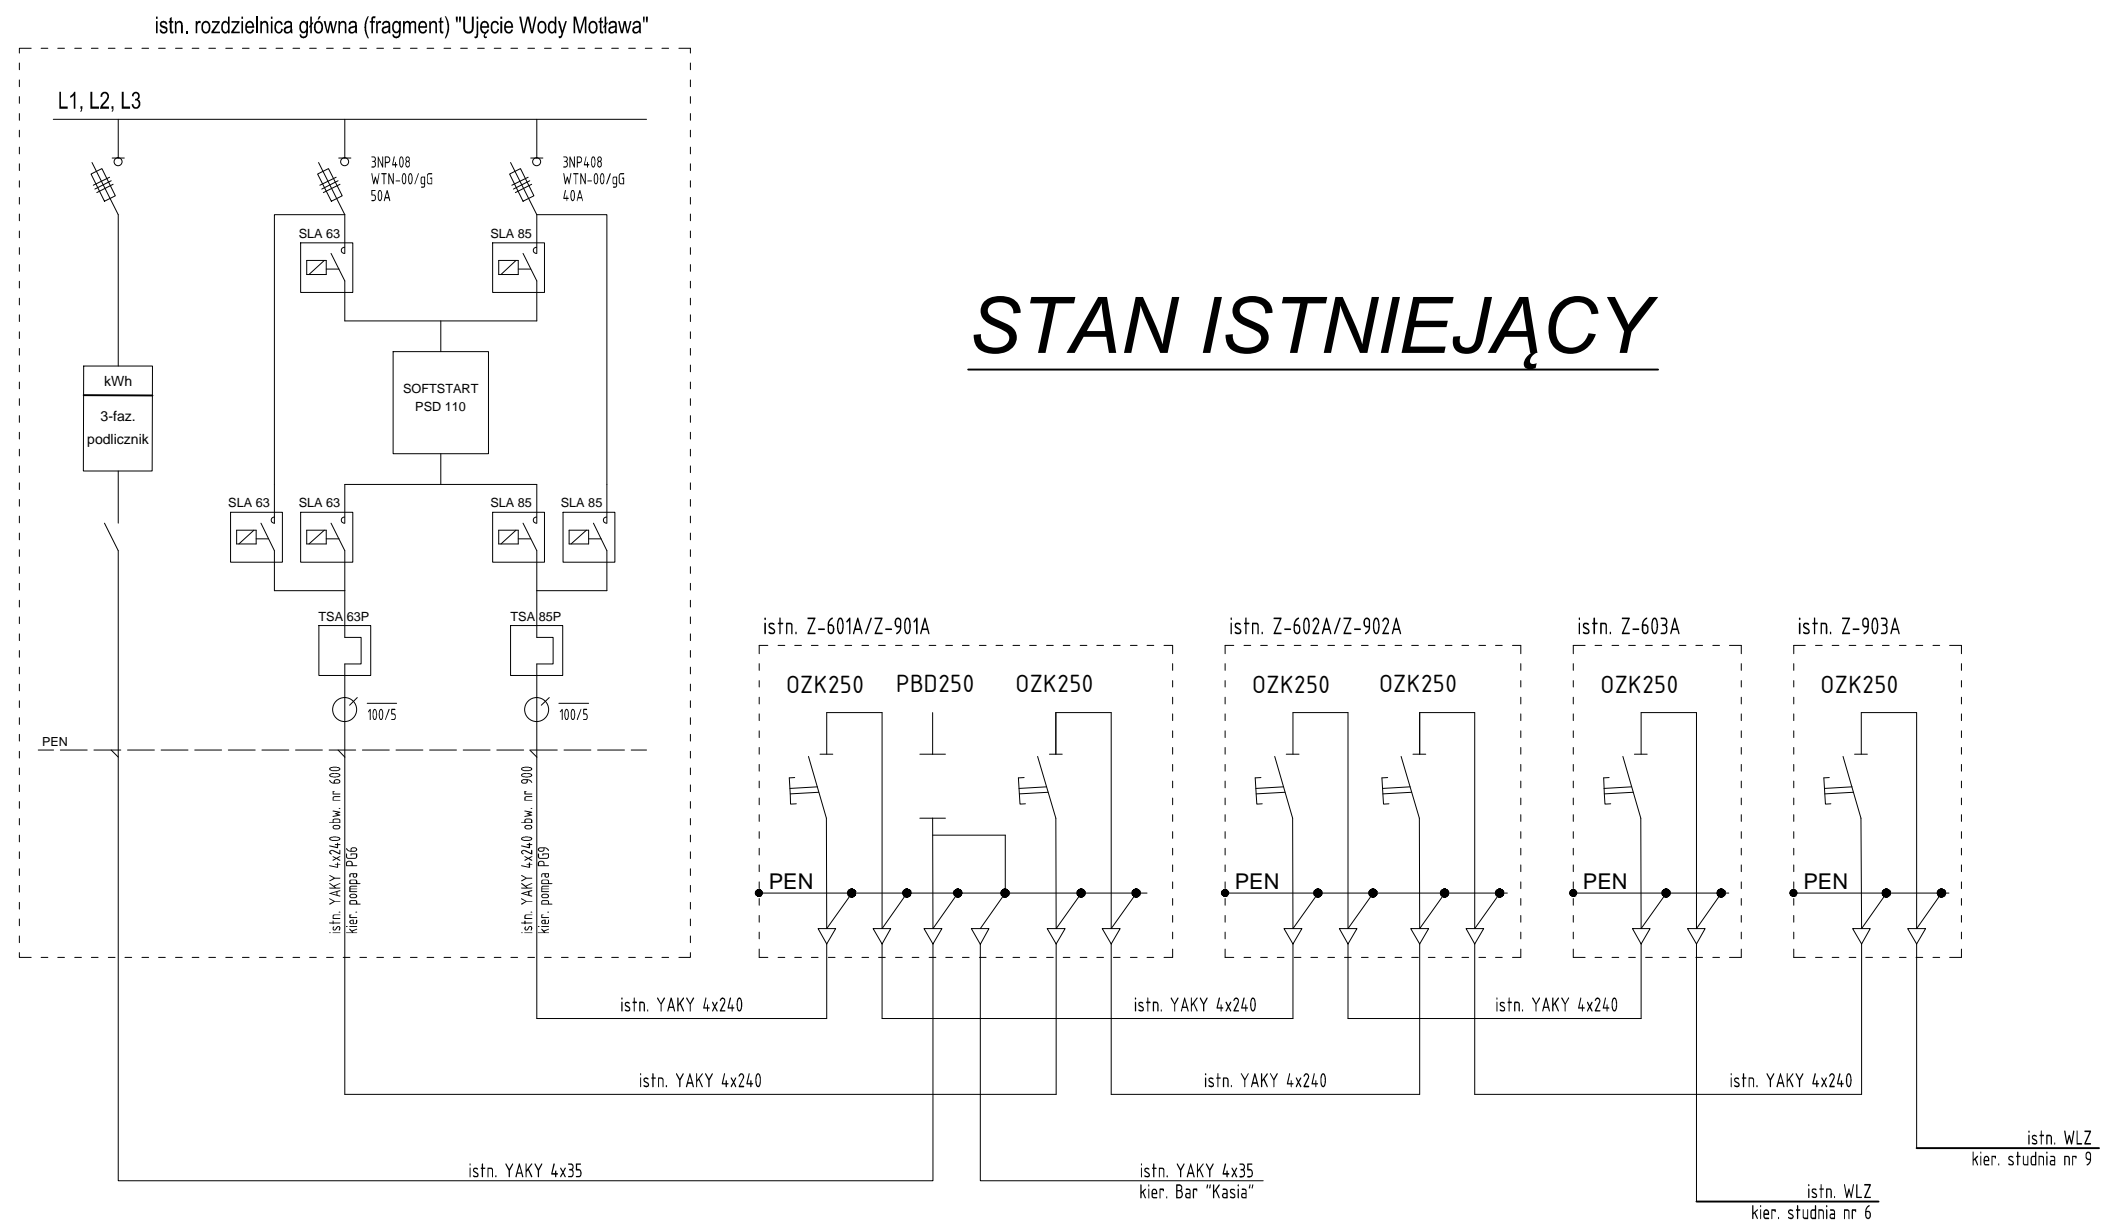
istn. rozdzielnica główna (fragment) "Ujęcie Wody Motława"

L1, L2, L3

3NP408
WTN-00/gG
50A

3NP408
WTN-00/gG
40A

SLA 63

SLA 85

STAN ISTNIEJĄCY

kWh

3-faz.
podlicznik

SOFTSTART
PSD 110

SLA 63

SLA 63

SLA 85

SLA 85

TSA 63P

TSA 85P

100/5

100/5

PEN

istn. YAKY 4x240 obw. nr 600
kier. pompa PG6

istn. YAKY 4x240 obw. nr 900
kier. pompa PG9

istn. Z-601A/Z-901A

OZK250 PBD250 OZK250

PEN

istn. Z-602A/Z-902A

OZK250 OZK250

PEN

istn. Z-603A

OZK250

PEN

istn. Z-903A

OZK250

PEN

istn. YAKY 4x240

istn. YAKY 4x240

istn. YAKY 4x240

istn. YAKY 4x240

istn. YAKY 4x240

istn. YAKY 4x240

istn. WLZ
kier. studnia nr 9

istn. YAKY 4x35

istn. YAKY 4x35
kier. Bar "Kasia"

istn. WLZ
kier. studnia nr 6